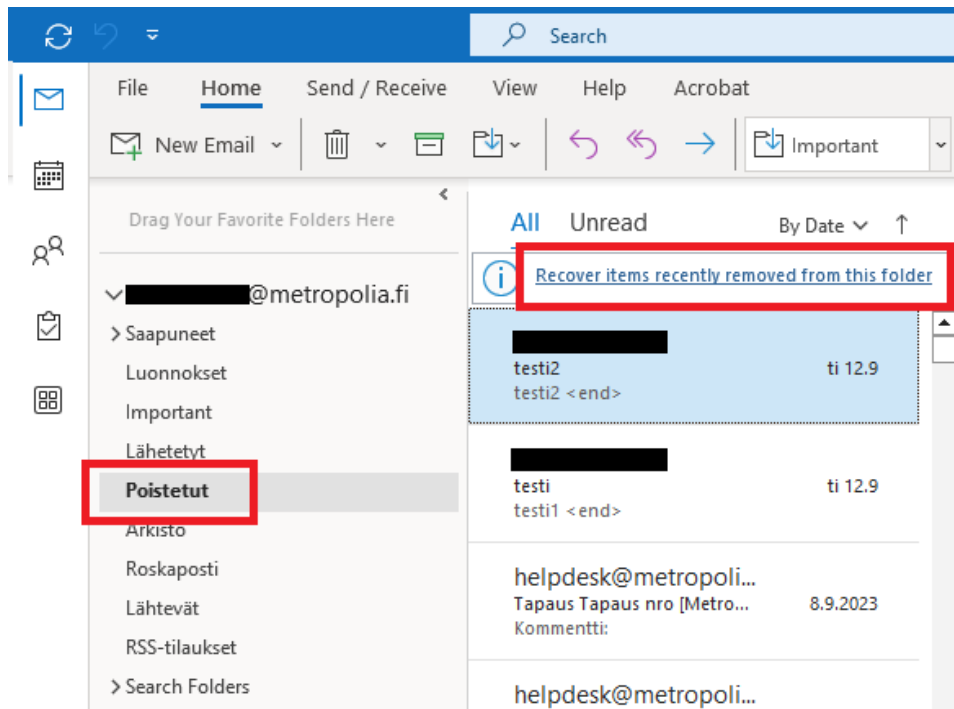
Search

File Home Send / Receive View Help Acrobat

New Email

Important

Drag Your Favorite Folders Here

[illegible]@metropolia.fi

Saapuneet
Luonnokset
Important
Lähetetyt
Poistetut
Arkisto
Roskaposti
Lähtevät
RSS-tilaukset
Search Folders

All Unread By Date

Recover items recently removed from this folder

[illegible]
testi2 ti 12.9
testi2 <end>

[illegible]
testi ti 12.9
testi1 <end>

helpdesk@metropoli...
Tapaus Tapaus nro [Metro... 8.9.2023
Kommentti:

helpdesk@metropoli...